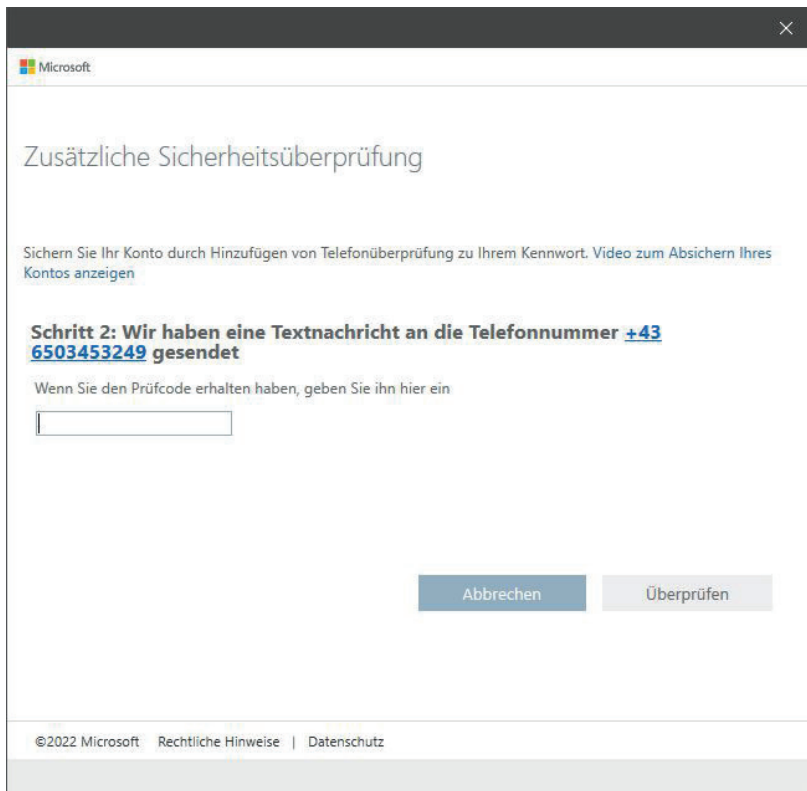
Microsoft

Zusätzliche Sicherheitsüberprüfung

Sichern Sie Ihr Konto durch Hinzufügen von Telefonüberprüfung zu Ihrem Kennwort. Video zum Absichern Ihres Kontos anzeigen

Schritt 2: Wir haben eine Textnachricht an die Telefonnummer +43 6503453249 gesendet

Wenn Sie den Prüfcode erhalten haben, geben Sie ihn hier ein

Abbrechen

Überprüfen

©2022 Microsoft Rechtliche Hinweise | Datenschutz